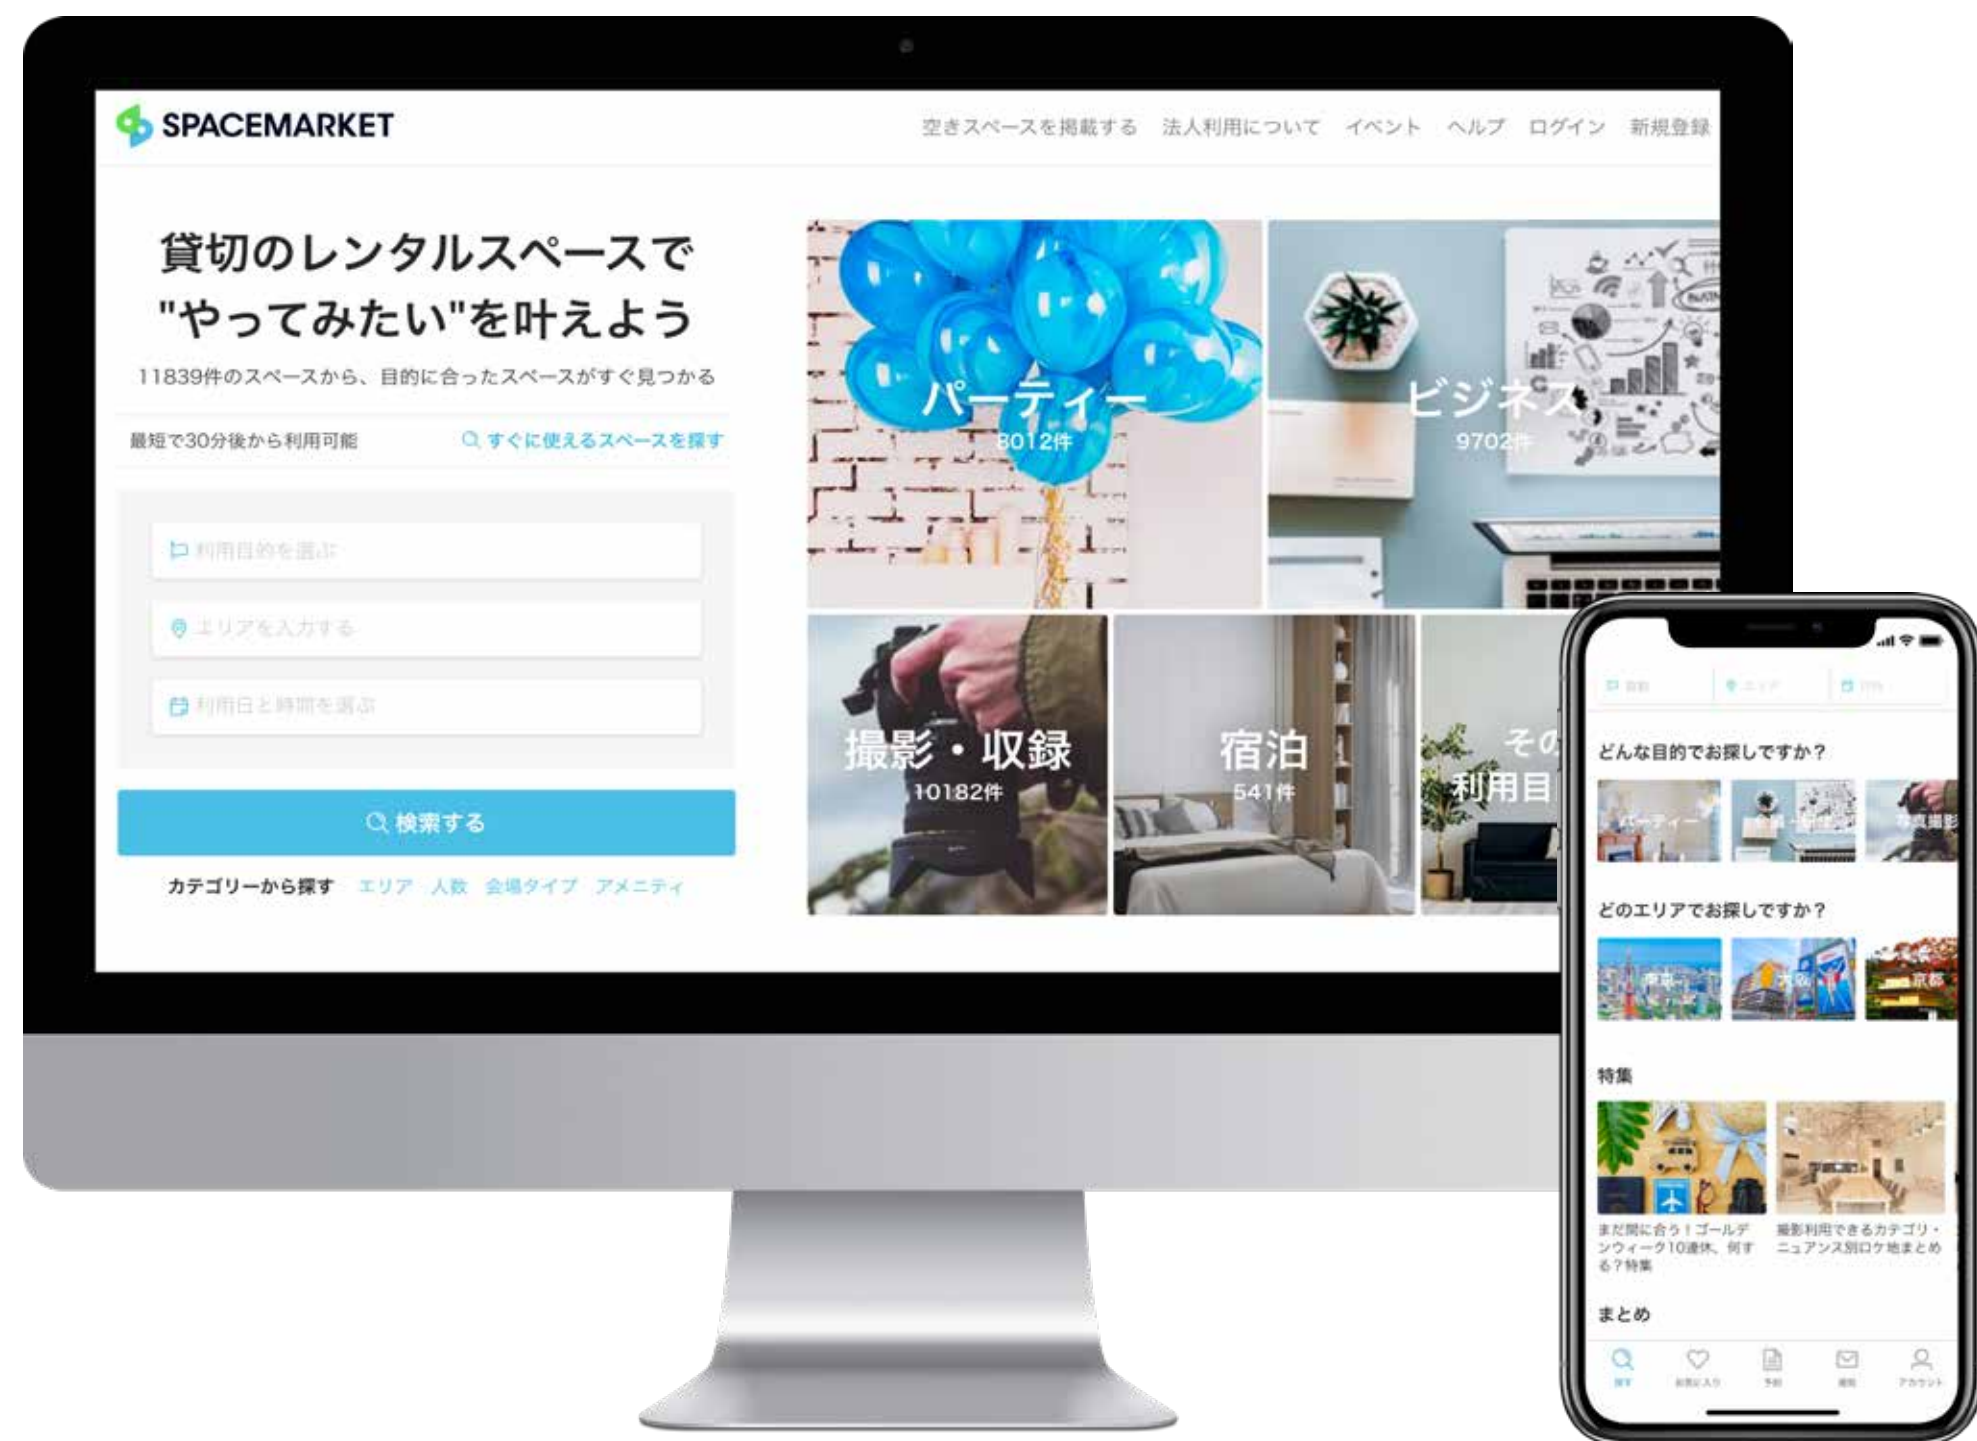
SPACEMARKET

空きスペースを掲載する　法人利用について　イベント　ヘルプ　ログイン　新規登録

貸切のレンタルスペースで
"やってみたい"を叶えよう

11839件のスペースから、目的に合ったスペースがすぐ見つかる

最短で30分後から利用可能　すぐに使えるスペースを探す

利用目的を選ぶ

エリアを入力する

利用日と時間を選ぶ

検索する

カテゴリーから探す　エリア　人数　会場タイプ　アメニティ

パーティー
8012件

ビジネス
9702件

撮影・収録
10182件

宿泊
541件

その
利用目

目的　エリア　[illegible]

どんな目的でお探しですか？

パーティー　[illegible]　写真撮影

どのエリアでお探しですか？

東京　大阪　京都

特集

まだ間に合う！ゴールデンウィーク10連休、何する？特集

撮影利用できるカテゴリ・ニュアンス別ロケ地まとめ

まとめ

探す　お気に入り　予約　連絡　アカウント